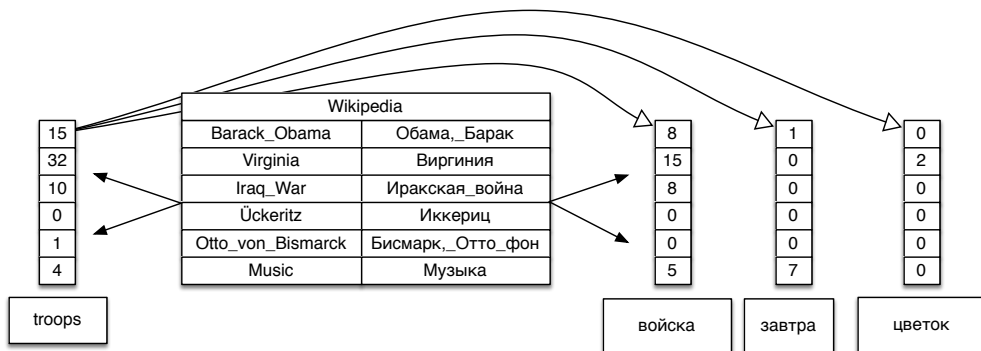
| Wikipedia | |
|---|---|
| Barack_Obama | Обама,_Барак |
| Virginia | Виргиния |
| Iraq_War | Иракская_война |
| Ückeritz | Иккериц |
| Otto_von_Bismarck | Бисмарк,_Отто_фон |
| Music | Музыка |

| troops |
|---|
| 15 |
| 32 |
| 10 |
| 0 |
| 1 |
| 4 |

| войска |
|---|
| 8 |
| 15 |
| 8 |
| 0 |
| 0 |
| 5 |

| завтра |
|---|
| 1 |
| 0 |
| 0 |
| 0 |
| 0 |
| 7 |

| цветок |
|---|
| 0 |
| 2 |
| 0 |
| 0 |
| 0 |
| 0 |